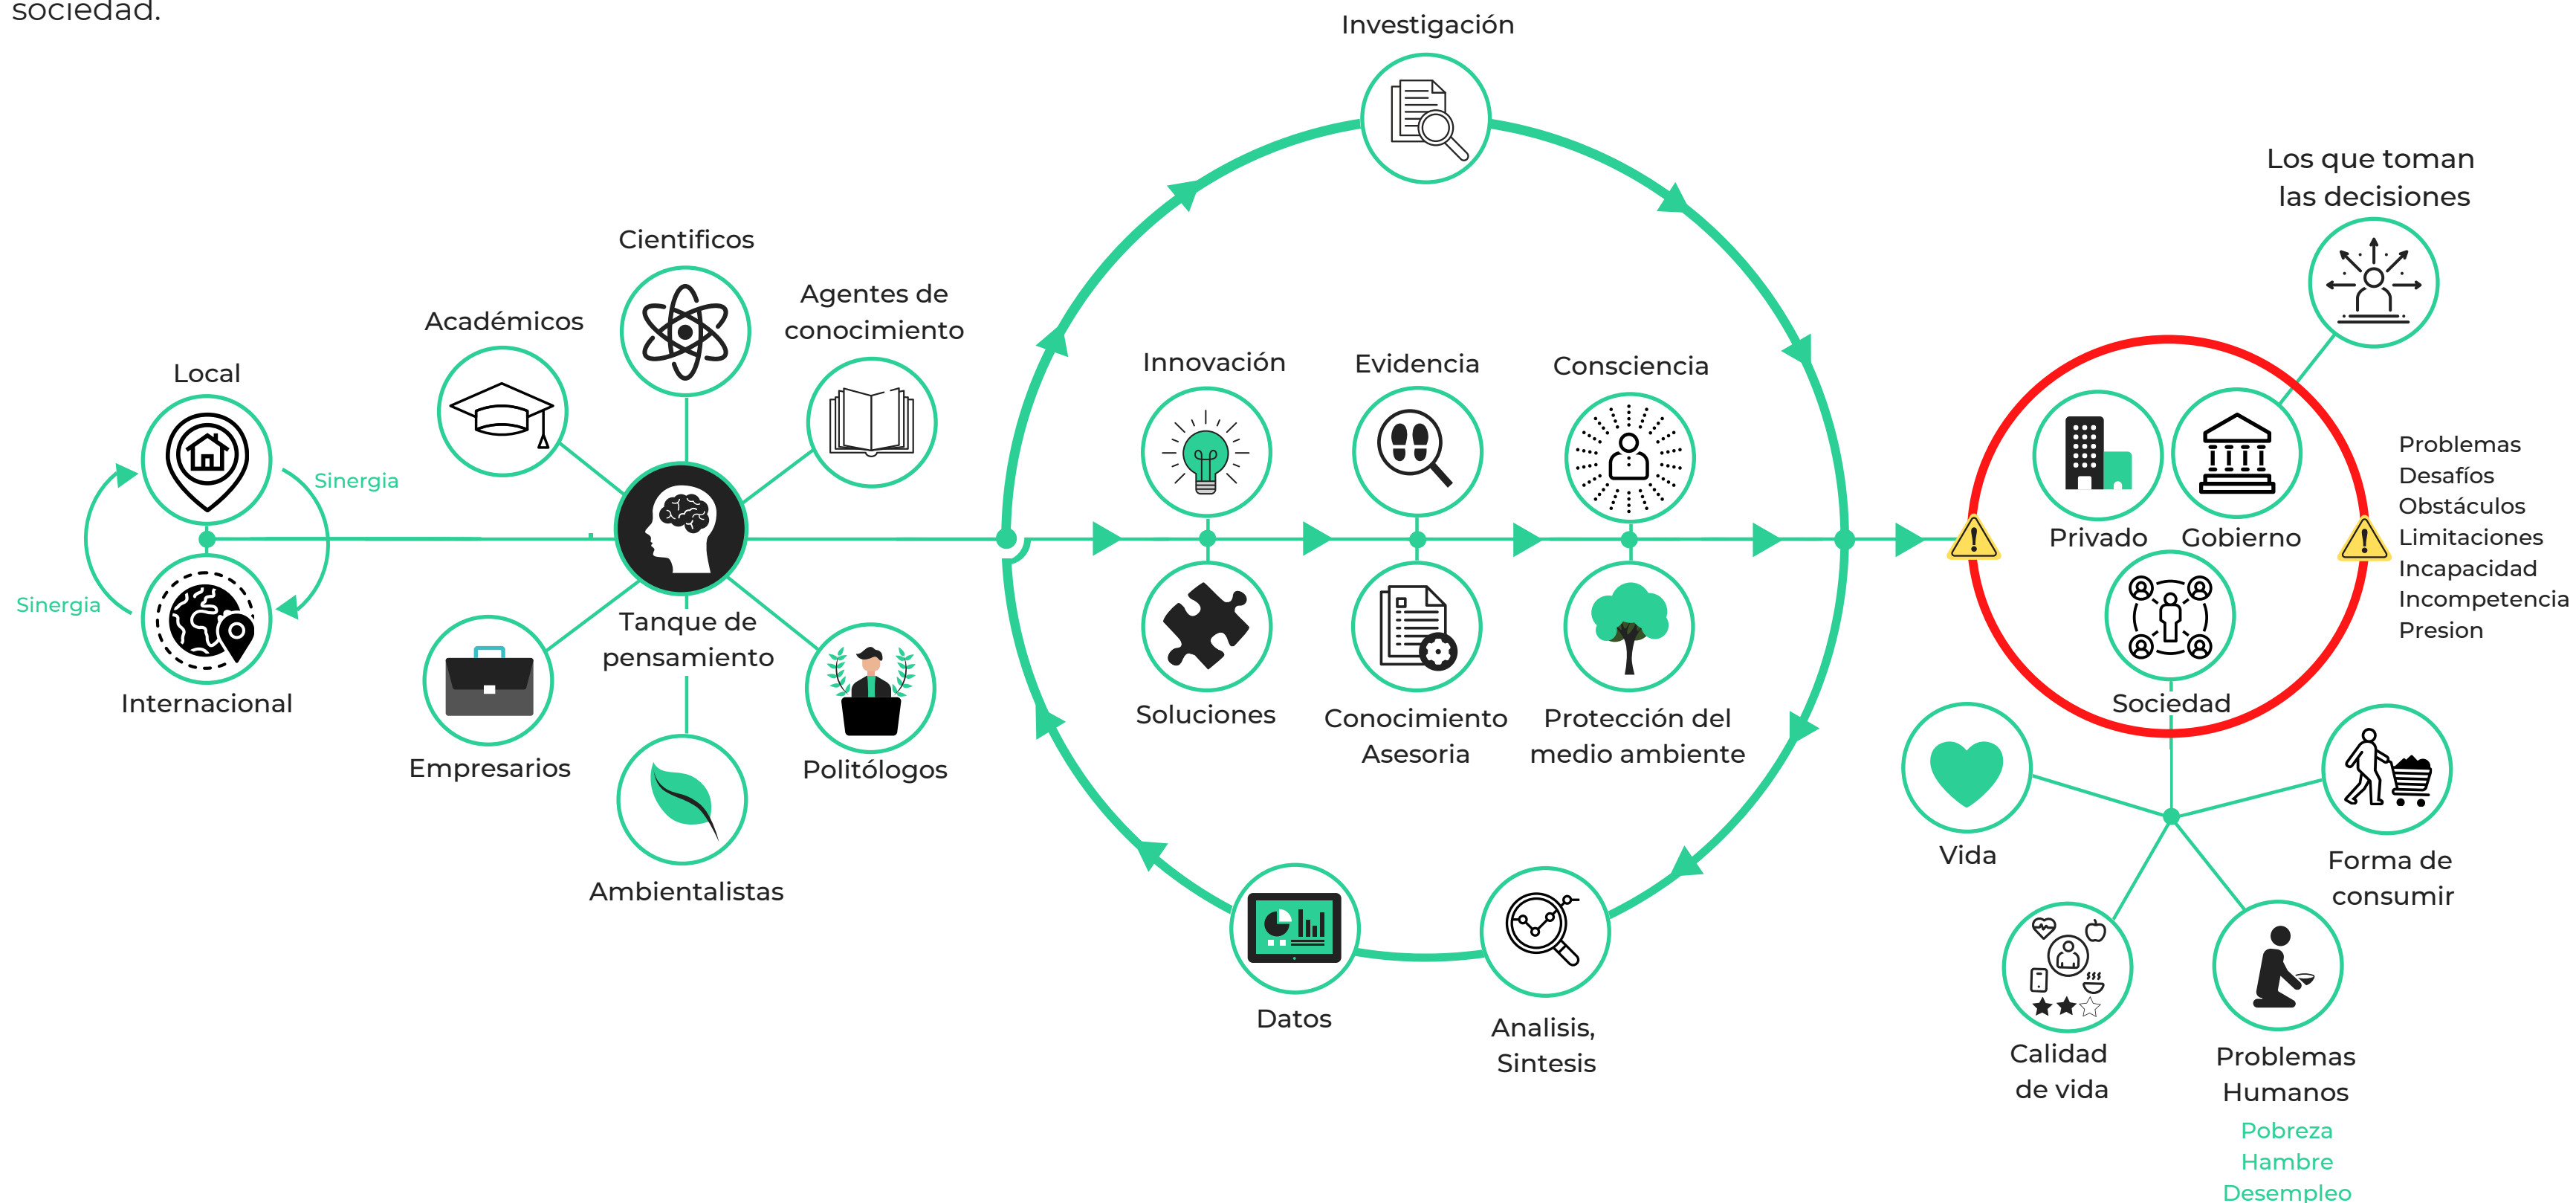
sociedad.

Local
Sinergia
Sinergia
Internacional

Académicos
Cientificos
Agentes de conocimiento
Tanque de pensamiento
Empresarios
Politólogos
Ambientalistas

Investigación
Innovación
Evidencia
Consciencia
Soluciones
Conocimiento Asesoria
Protección del medio ambiente
Datos
Analisis, Sintesis

Los que toman las decisiones
Privado
Gobierno
Sociedad
Problemas
Desafíos
Obstáculos
Limitaciones
Incapacidad
Incompetencia
Presion

Vida
Forma de consumir
Calidad de vida
Problemas Humanos
Pobreza
Hambre
Desempleo